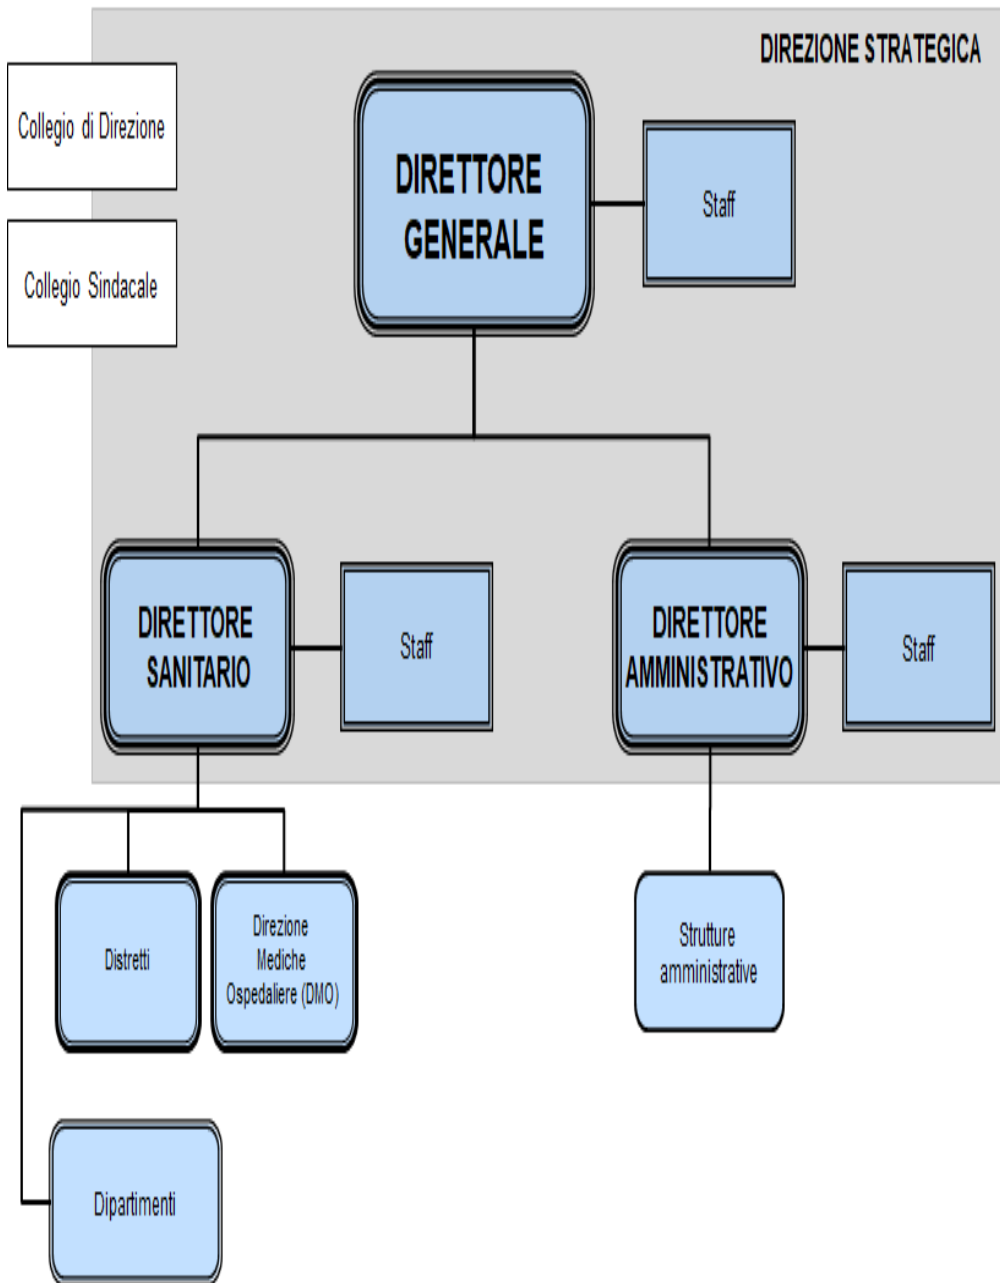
DIREZIONE STRATEGICA

Collegio di Direzione

Collegio Sindacale

DIRETTORE GENERALE

Staff

DIRETTORE SANITARIO

Staff

DIRETTORE AMMINISTRATIVO

Staff

Distretti

Direzione Mediche Ospedaliere (DMO)

Strutture amministrative

Dipartimenti